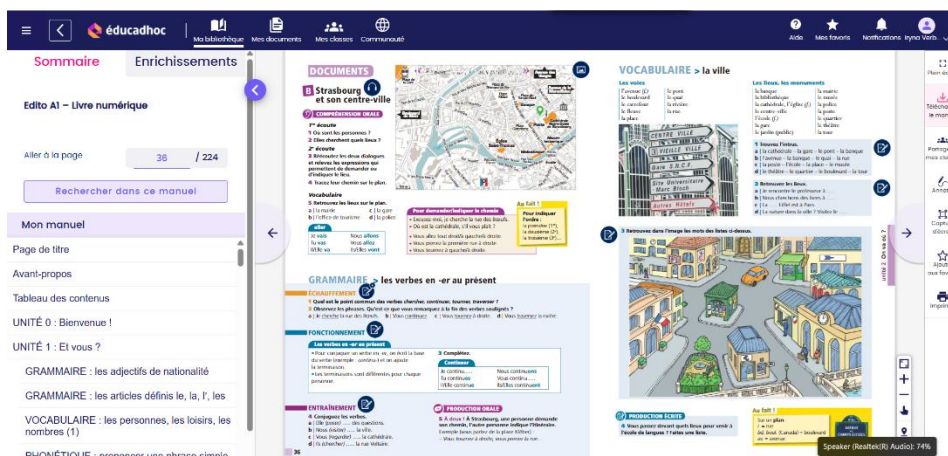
éducadhoc

Ma bibliothèque Mes documents Mes classes Communauté

Aide Mes favoris Notifications Iryna Verb.

Sommaire Enrichissements

Edito A1 – Livre numérique

Aller à la page 36 / 224

Rechercher dans ce manuel

Mon manuel

Page de titre

Avant-propos

Tableau des contenus

UNITÉ 0 : Bienvenue !

UNITÉ 1 : Et vous ?

GRAMMAIRE : les adjectifs de nationalité

GRAMMAIRE : les articles définis le, la, l', les

VOCABULAIRE : les personnes, les loisirs, les nombres (1)

PHONÉTIQUE : prononcer une phrase simple

DOCUMENTS

B Strasbourg et son centre-ville

COMPRÉHENSION ORALE

1ʳᵉ écoute
1 Où sont les personnes ?
2 Elles cherchent quels lieux ?

2ᵉ écoute
3 Retrouvez les deux dialogues et relevez les phrases qui permettent de demander ou d'indiquer le lieu.
4 Tracez leur chemin sur le plan.

Vocabulaire
5 Retrouvez les lieux sur le plan.

aller
Je vais Nous allons
Tu vas Vous allez
Il/elle va Ils/elles vont

Pour demander/indiquer le chemin

Au fait !

GRAMMAIRE > les verbes en -er au présent

ÉCHAUFFEMENT

FONCTIONNEMENT

Les verbes en -er au présent

3 Complétez.
Continuer

ENTRAÎNEMENT

PRODUCTION ORALE

36

VOCABULAIRE > la ville

Les villes

Les lieux, les monuments

CENTRE VILLE

Autres directions

PRODUCTION ÉCRITE

Au fait !

UNITÉ 3 On va où ?

Plein écran

Télécharger le manuel

Partager mes classes

Annoter

Capture d'écran

Ajouter aux favoris

Imprimer

Speaker (Realtek(R) Audio): 74%